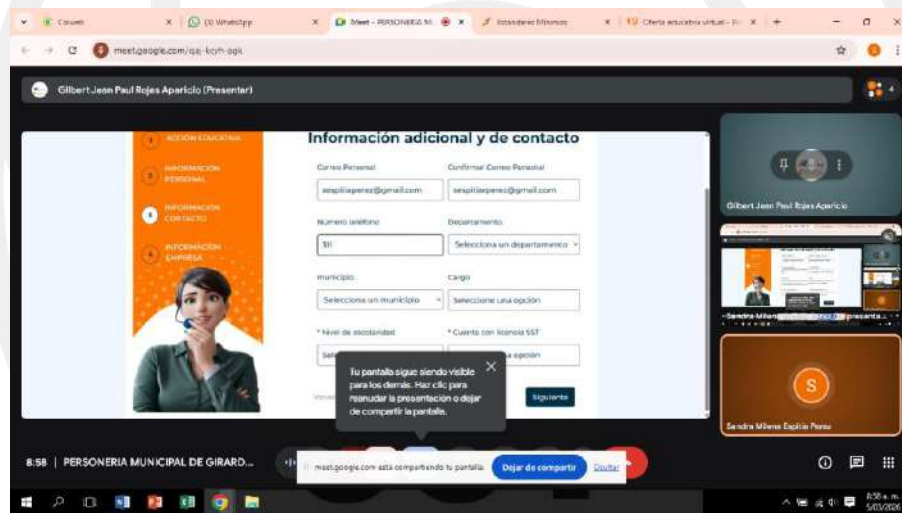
Colsubsidio | (2) WhatsApp | Meet – PERSONERIA M | Estándares Mínimos | Oferta educativa virtual - F

meet.google.com/qaj-kcyh-agk

Gilbert Jean Paul Rojas Aparicio (Presentar)

ACCIÓN EDUCATIVA

2 INFORMACIÓN PERSONAL

3 INFORMACIÓN CONTACTO

4 INFORMACIÓN EMPRESA

Información adicional y de contacto

Correo Personal
sespitiaperez@gmail.com

Confirmar Correo Personal
sespitiaperez@gmail.com

Número teléfono
311

Departamento
Selecciona un departamento

municipio
Selecciona un municipio

Cargo
Seleccione una opción

* Nivel de escolaridad
Sele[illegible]

* Cuenta con licencia SST
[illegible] opción

Siguiente

Tu pantalla sigue siendo visible para los demás. Haz clic para reanudar la presentación o dejar de compartir la pantalla.

Gilbert Jean Paul Rojas Aparicio

Sandra Milena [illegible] presenta...

S

Sandra Milena Espitia Perez

8:58 | PERSONERIA MUNICIPAL DE GIRARD...

meet.google.com está compartiendo tu pantalla. Dejar de compartir Ocultar

8:58 a. m.
5/03/2025